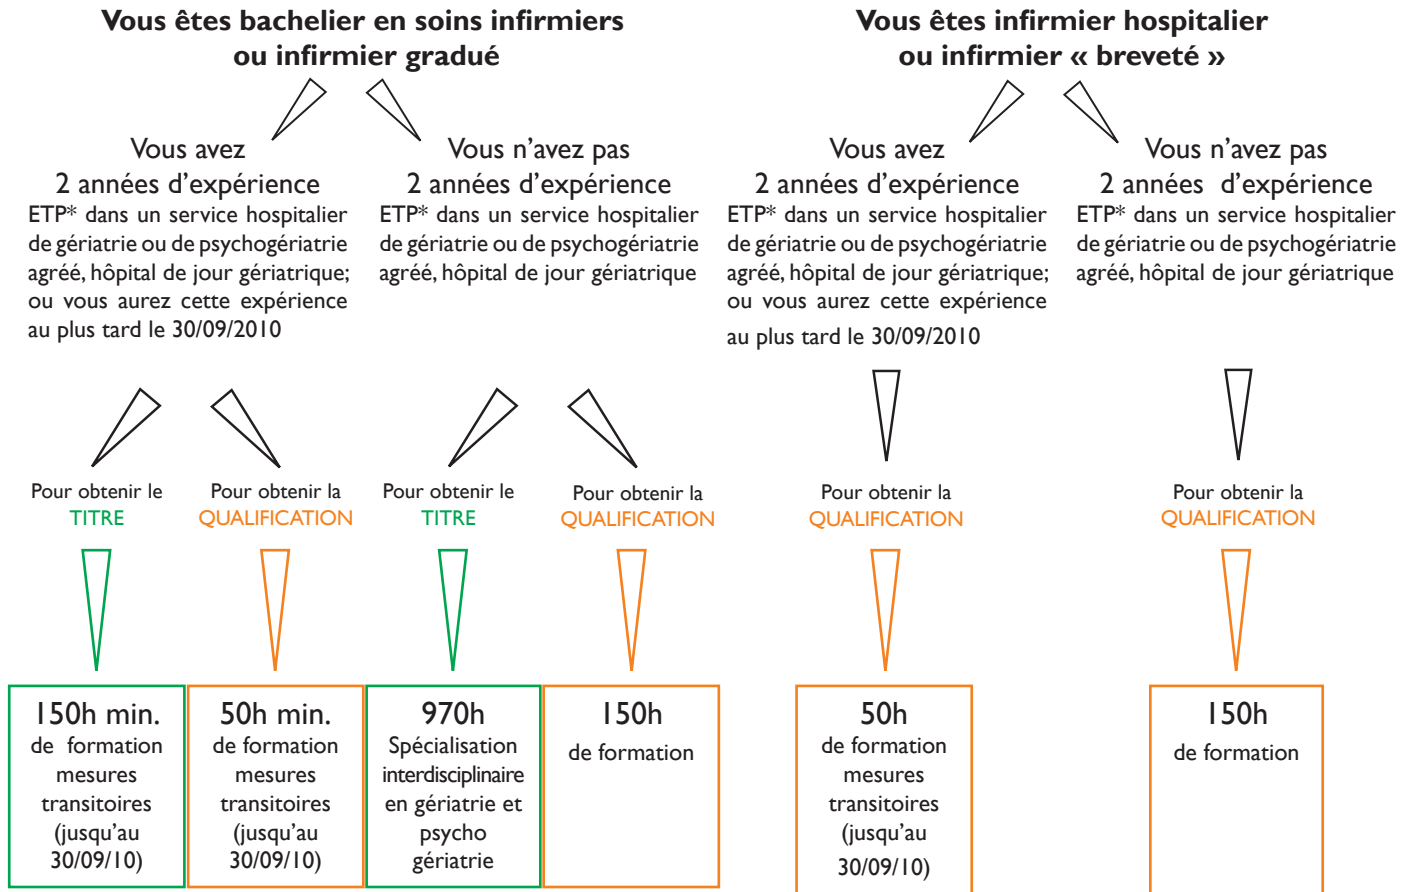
Vous êtes bachelier en soins infirmiers ou infirmier gradué

Vous avez 2 années d'expérience ETP* dans un service hospitalier de gériatrie ou de psychogériatrie agréé, hôpital de jour gériatrique; ou vous aurez cette expérience au plus tard le 30/09/2010

Vous n'avez pas 2 années d'expérience ETP* dans un service hospitalier de gériatrie ou de psychogériatrie agréé, hôpital de jour gériatrique

Vous êtes infirmier hospitalier ou infirmier « breveté »

Vous avez 2 années d'expérience ETP* dans un service hospitalier de gériatrie ou de psychogériatrie agréé, hôpital de jour gériatrique; ou vous aurez cette expérience au plus tard le 30/09/2010

Vous n'avez pas 2 années d'expérience ETP* dans un service hospitalier de gériatrie ou de psychogériatrie agréé, hôpital de jour gériatrique

Pour obtenir le TITRE

Pour obtenir la QUALIFICATION

Pour obtenir le TITRE

Pour obtenir la QUALIFICATION

Pour obtenir la QUALIFICATION

Pour obtenir la QUALIFICATION

150h min. de formation mesures transitoires (jusqu'au 30/09/10)

50h min. de formation mesures transitoires (jusqu'au 30/09/10)

970h Spécialisation interdisciplinaire en gériatrie et psycho gériatrie

150h de formation

50h de formation mesures transitoires (jusqu'au 30/09/10)

150h de formation